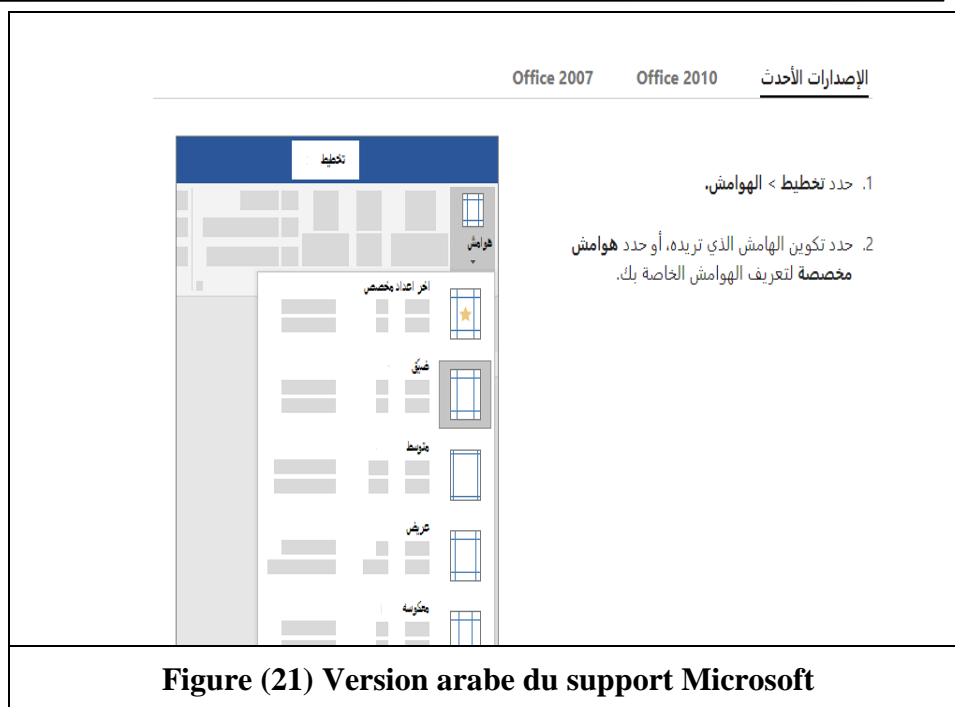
الإصدارات الأحدث Office 2010 Office 2007

تخطيط

هوامش

آخر اعداد مخصص

ضيق

متوسط

عريض

معكوسة

1. حدد تخطيط > الهوامش.

2. حدد تكوين الهامش الذي تريده، أو حدد هوامش مخصصة لتعريف الهوامش الخاصة بك.

Figure (21) Version arabe du support Microsoft